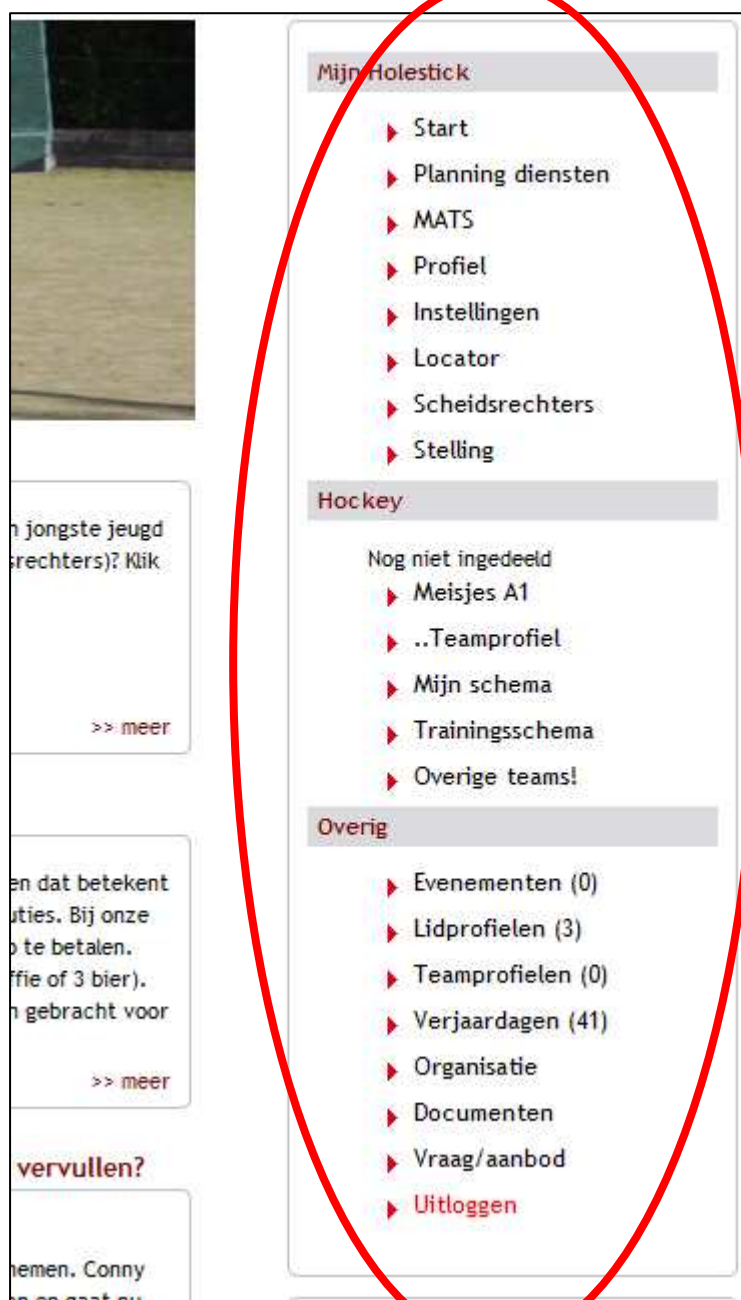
n jongste jeugd srechters)? Klik

>> meer

en dat betekent uties. Bij onze o te betalen. ffie of 3 bier). n gebracht voor

>> meer

vervullen?

nemen. Conny

Mijn Holestick

Start
Planning diensten
MATS
Profiel
Instellingen
Locator
Scheidsrechters
Stelling

Hockey

Nog niet ingedeeld
Meisjes A1
..Teamprofiel
Mijn schema
Trainingsschema
Overige teams!

Overig

Evenementen (0)
Lidprofielen (3)
Teamprofielen (0)
Verjaardagen (41)
Organisatie
Documenten
Vraag/aanbod
Uitloggen